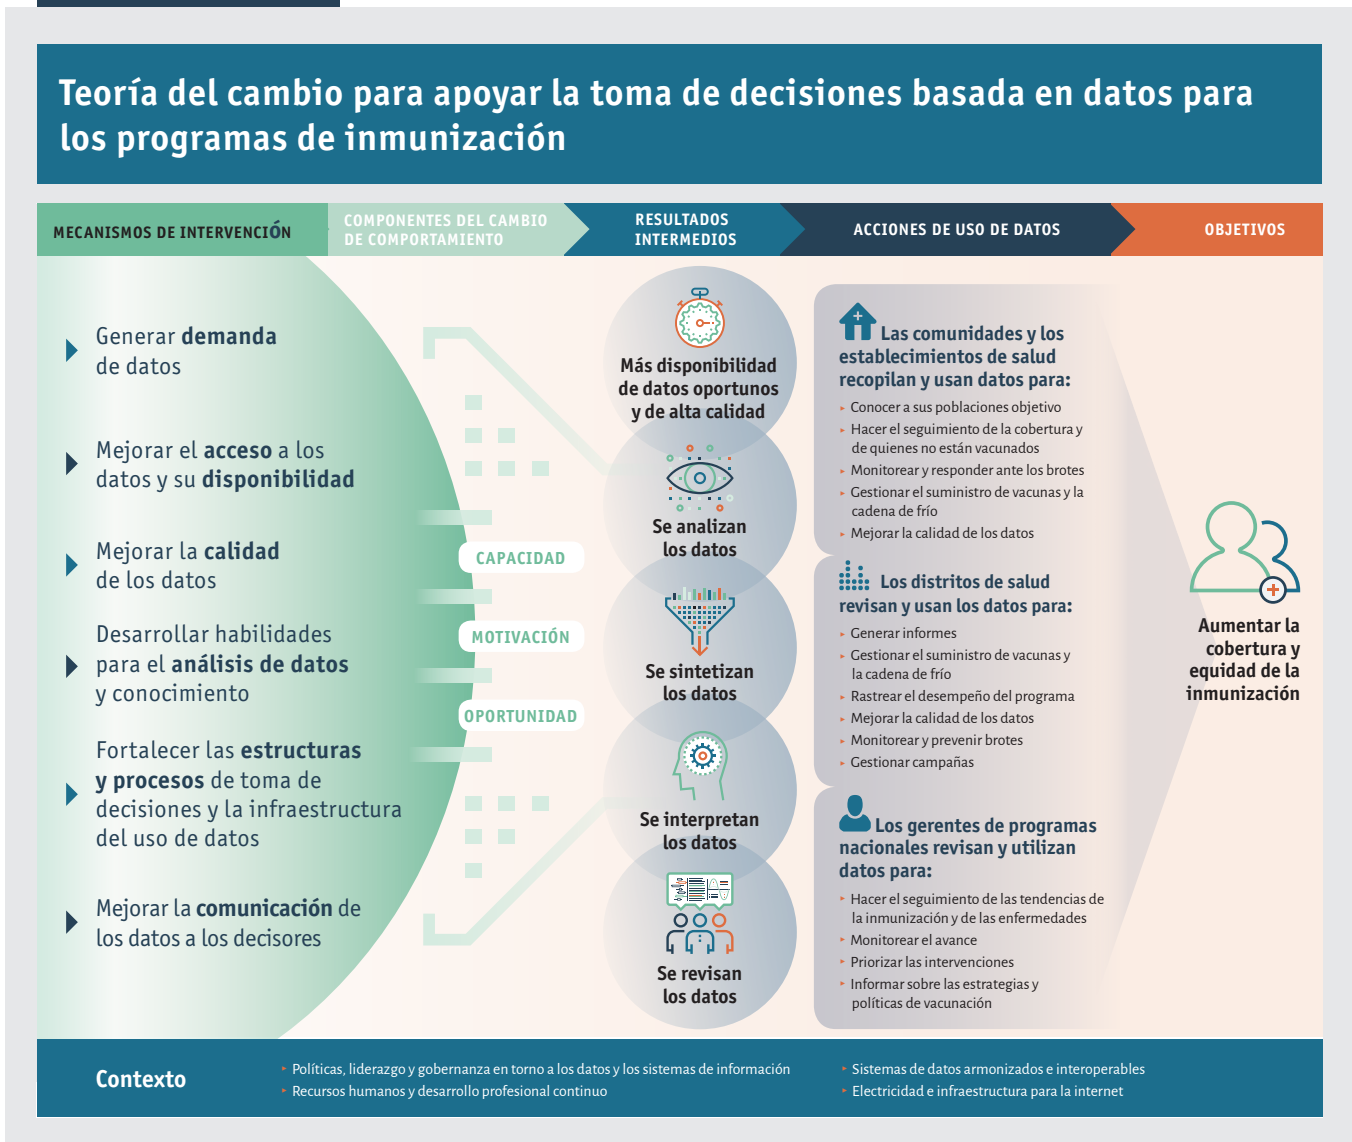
Teoría del cambio para apoyar la toma de decisiones basada en datos para los programas de inmunización

MECANISMOS DE INTERVENCIÓN

COMPONENTES DEL CAMBIO DE COMPORTAMIENTO

RESULTADOS INTERMEDIOS

ACCIONES DE USO DE DATOS

OBJETIVOS

Generar demanda de datos

Mejorar el acceso a los datos y su disponibilidad

Mejorar la calidad de los datos

Desarrollar habilidades para el análisis de datos y conocimiento

Fortalecer las estructuras y procesos de toma de decisiones y la infraestructura del uso de datos

Mejorar la comunicación de los datos a los decisores

CAPACIDAD

MOTIVACIÓN

OPORTUNIDAD

Más disponibilidad de datos oportunos y de alta calidad

Se analizan los datos

Se sintetizan los datos

Se interpretan los datos

Se revisan los datos

Las comunidades y los establecimientos de salud recopilan y usan datos para:
- Conocer a sus poblaciones objetivo
- Hacer el seguimiento de la cobertura y de quienes no están vacunados
- Monitorear y responder ante los brotes
- Gestionar el suministro de vacunas y la cadena de frío
- Mejorar la calidad de los datos

Los distritos de salud revisan y usan los datos para:
- Generar informes
- Gestionar el suministro de vacunas y la cadena de frío
- Rastrear el desempeño del programa
- Mejorar la calidad de los datos
- Monitorear y prevenir brotes
- Gestionar campañas

Los gerentes de programas nacionales revisan y utilizan datos para:
- Hacer el seguimiento de las tendencias de la inmunización y de las enfermedades
- Monitorear el avance
- Priorizar las intervenciones
- Informar sobre las estrategias y políticas de vacunación

Aumentar la cobertura y equidad de la inmunización

Contexto
- Políticas, liderazgo y gobernanza en torno a los datos y los sistemas de información
- Recursos humanos y desarrollo profesional continuo
- Sistemas de datos armonizados e interoperables
- Electricidad e infraestructura para la internet